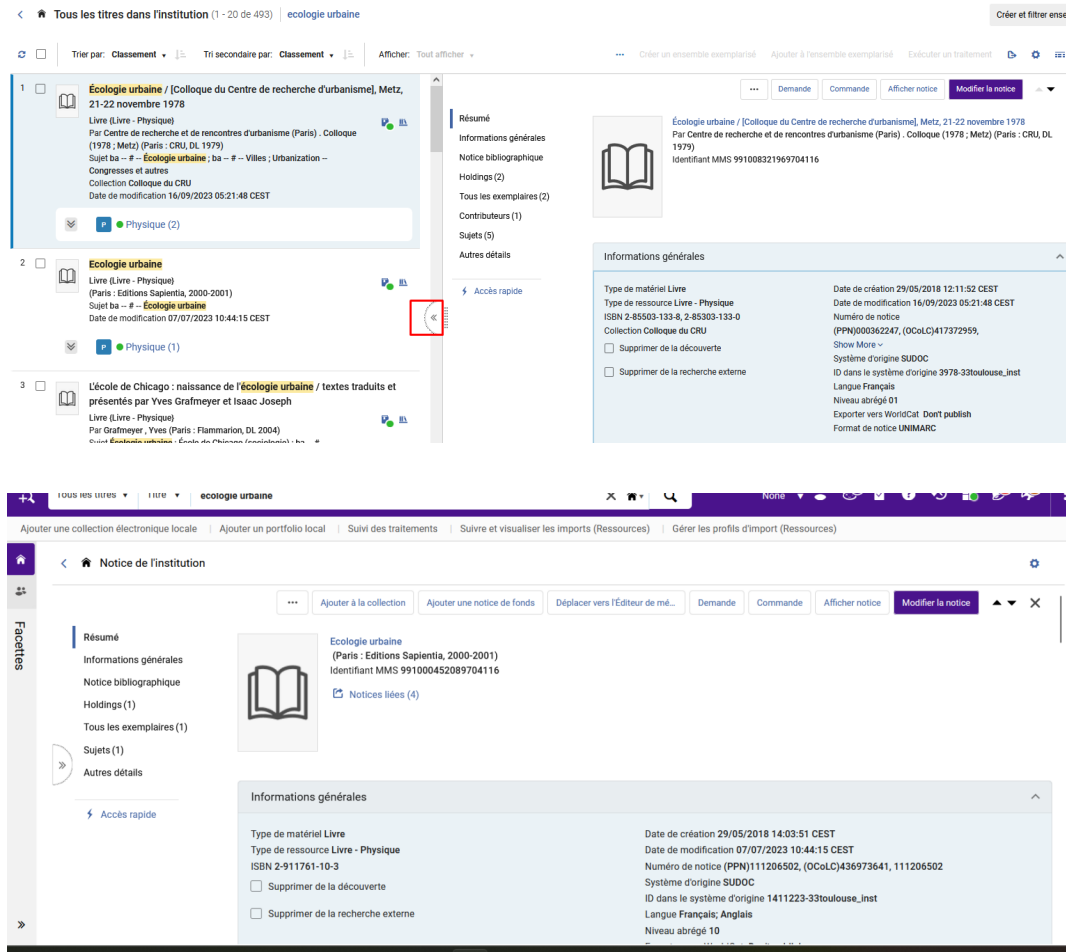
Tous les titres dans l'institution (1 - 20 de 493) | ecologie urbaine

Créer et filtrer ense

Trier par: Classement | Tri secondaire par: Classement | Afficher: Tout afficher

Créer un ensemble exemplarisé | Ajouter à l'ensemble exemplarisé | Exécuter un traitement

1 Écologie urbaine / [Colloque du Centre de recherche d'urbanisme], Metz, 21-22 novembre 1978
Livre (Livre - Physique)
Par Centre de recherche et de rencontres d'urbanisme (Paris) . Colloque (1978 ; Metz) (Paris : CRU, DL 1979)
Sujet ba -- # -- Écologie urbaine ; ba -- # -- Villes ; Urbanization -- Congresses et autres
Collection Colloque du CRU
Date de modification 16/09/2023 05:21:48 CEST
P Physique (2)

2 Ecologie urbaine
Livre (Livre - Physique)
(Paris : Editions Sapientia, 2000-2001)
Sujet ba -- # -- Écologie urbaine
Date de modification 07/07/2023 10:44:15 CEST
P Physique (1)

3 L'école de Chicago : naissance de l'écologie urbaine / textes traduits et présentés par Yves Grafmeyer et Isaac Joseph
Livre (Livre - Physique)
Par Grafmeyer , Yves (Paris : Flammarion, DL 2004)
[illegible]

Résumé
Informations générales
Notice bibliographique
Holdings (2)
Tous les exemplaires (2)
Contributeurs (1)
Sujets (5)
Autres détails
Accès rapide

... | Demande | Commande | Afficher notice | Modifier la notice

Écologie urbaine / [Colloque du Centre de recherche d'urbanisme], Metz, 21-22 novembre 1978
Par Centre de recherche et de rencontres d'urbanisme (Paris) . Colloque (1978 ; Metz) (Paris : CRU, DL 1979)
Identifiant MMS 991008321969704116

Informations générales
Type de matériel Livre
Type de ressource Livre - Physique
ISBN 2-85503-133-8, 2-85303-133-0
Collection Colloque du CRU
Supprimer de la découverte
Supprimer de la recherche externe
Date de création 29/05/2018 12:11:52 CEST
Date de modification 16/09/2023 05:21:48 CEST
Numéro de notice
(PPN)000362247, (OCoLC)417372959,
Show More
Système d'origine SUDOC
ID dans le système d'origine 3978-33toulouse_inst
Langue Français
Niveau abrégé 01
Exporter vers WorldCat Don't publish
Format de notice UNIMARC

Tous les titres | Titre | ecologie urbaine
None

Ajouter une collection électronique locale | Ajouter un portfolio local | Suivi des traitements | Suivre et visualiser les imports (Ressources) | Gérer les profils d'import (Ressources)

Facettes

Notice de l'institution

... | Ajouter à la collection | Ajouter une notice de fonds | Déplacer vers l'Éditeur de mé... | Demande | Commande | Afficher notice | Modifier la notice

Résumé
Informations générales
Notice bibliographique
Holdings (1)
Tous les exemplaires (1)
Sujets (1)
Autres détails
Accès rapide

Ecologie urbaine
(Paris : Editions Sapientia, 2000-2001)
Identifiant MMS 991000452089704116
Notices liées (4)

Informations générales
Type de matériel Livre
Type de ressource Livre - Physique
ISBN 2-911761-10-3
Supprimer de la découverte
Supprimer de la recherche externe
Date de création 29/05/2018 14:03:51 CEST
Date de modification 07/07/2023 10:44:15 CEST
Numéro de notice (PPN)111206502, (OCoLC)436973641, 111206502
Système d'origine SUDOC
ID dans le système d'origine 1411223-33toulouse_inst
Langue Français; Anglais
Niveau abrégé 10